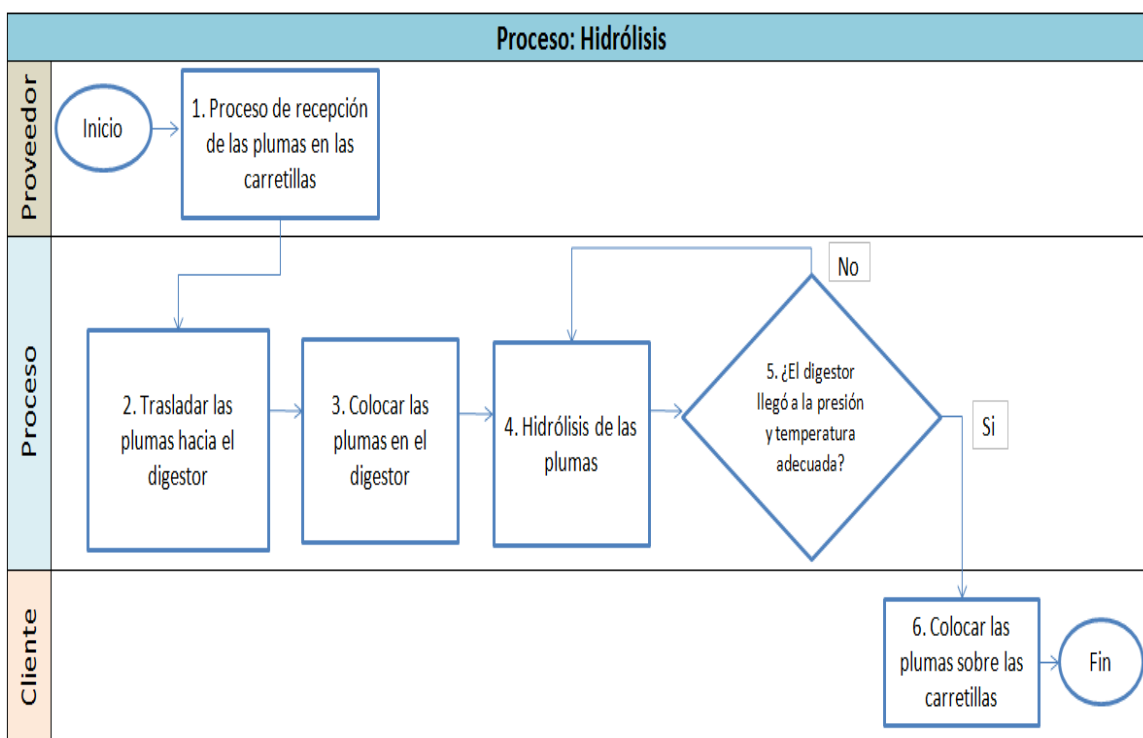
Proceso: Hidrólisis

Proveedor

Inicio

1. Proceso de recepción de las plumas en las carretillas

Proceso

2. Trasladar las plumas hacia el digestor

3. Colocar las plumas en el digestor

4. Hidrólisis de las plumas

No

5. ¿El digestor llegó a la presión y temperatura adecuada?

Si

Cliente

6. Colocar las plumas sobre las carretillas

Fin